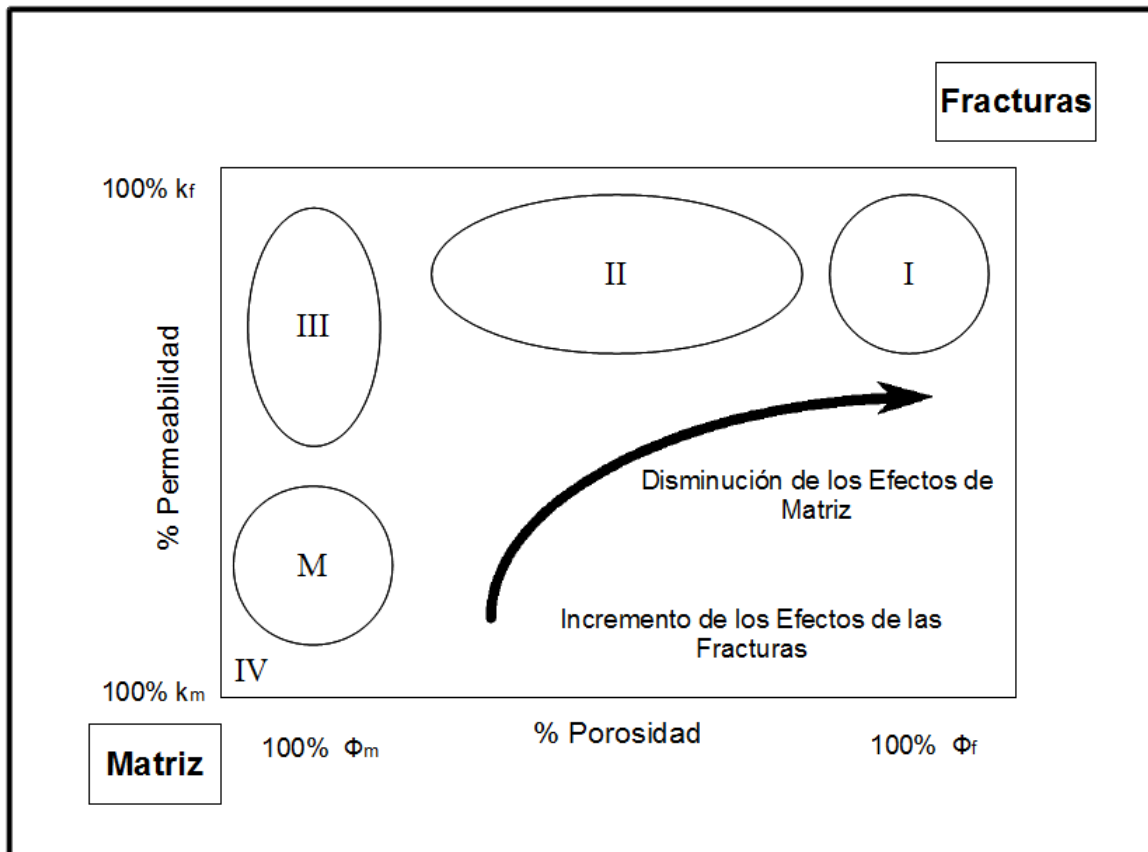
Fracturas

100% $k_f$

% Permeabilidad

III

II

I

M

IV

Disminución de los Efectos de Matriz

Incremento de los Efectos de las Fracturas

100% $k_m$

Matriz

100% $\Phi_m$

% Porosidad

100% $\Phi_f$